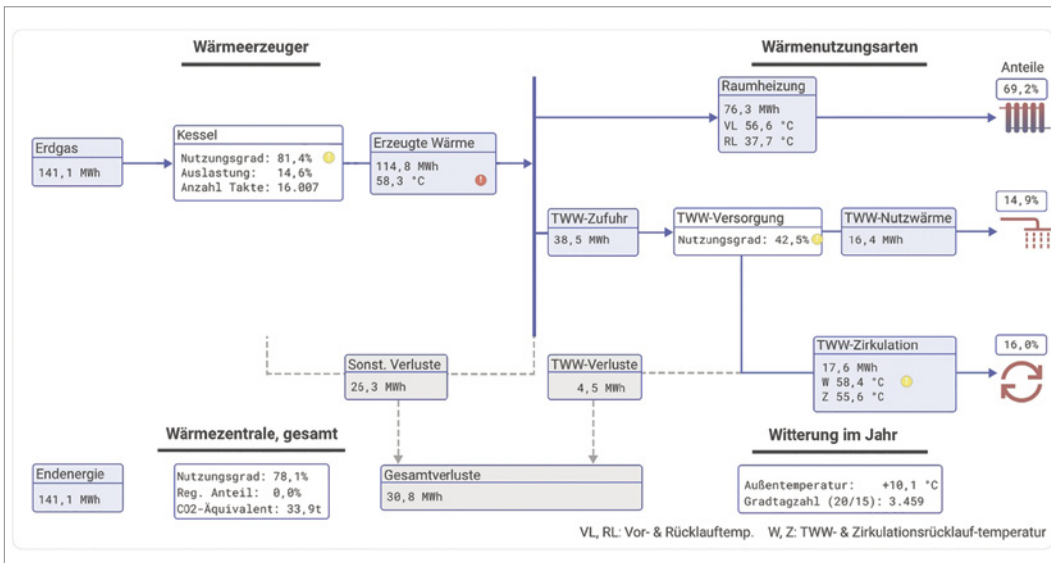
Wärmeerzeuger

Wärmenutzungsarten

Anteile

Raumheizung
76,3 MWh
VL 56,6 °C
RL 37,7 °C

69,2%

Erdgas
141,1 MWh

Kessel
Nutzungsgrad: 81,4%
Auslastung: 14,6%
Anzahl Takte: 16.007

Erzeugte Wärme
114,8 MWh
58,3 °C

14,9%

TWW-Zufuhr
38,5 MWh

TWW-Versorgung
Nutzungsgrad: 42,5%

TWW-Nutzwärme
16,4 MWh

16,0%

TWW-Zirkulation
17,6 MWh
W 58,4 °C
Z 55,6 °C

Sonst. Verluste
25,3 MWh

TWW-Verluste
4,5 MWh

Wärmezentrale, gesamt

Witterung im Jahr

Endenergie
141,1 MWh

Nutzungsgrad: 78,1%
Reg. Anteil: 0,0%
CO2-Äquivalent: 33,9t

Gesamtverluste
30,8 MWh

Außentemperatur: +10,1 °C
Gradtagzahl (20/15): 3.459

VL, RL: Vor- & Rücklauftemp. W, Z: TWW- & Zirkulationsrücklauf-temperatur